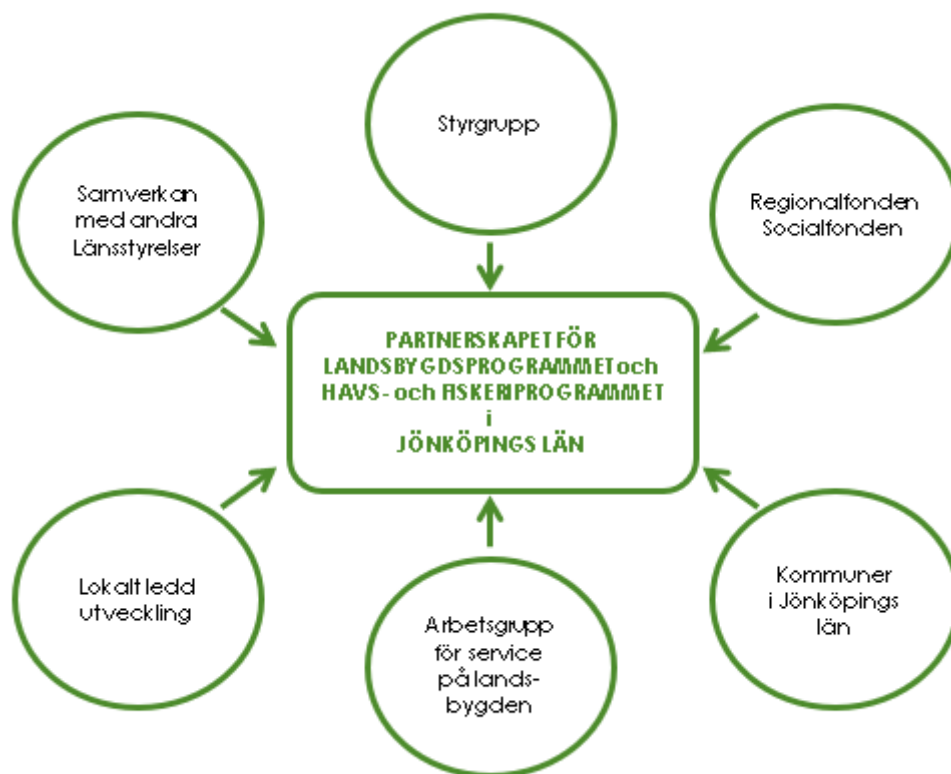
Styrgrupp

Samverkan med andra Länsstyrelser

Regionalfonden Socialfonden

PARTNERSKAPET FÖR LANDSBYGDSPROGRAMMET och HAVS- och FISKERIPROGRAMMET i JÖNKÖPINGS LÄN

Lokalt ledd utveckling

Arbetsgrupp för service på landsbygden

Kommuner i Jönköpings län